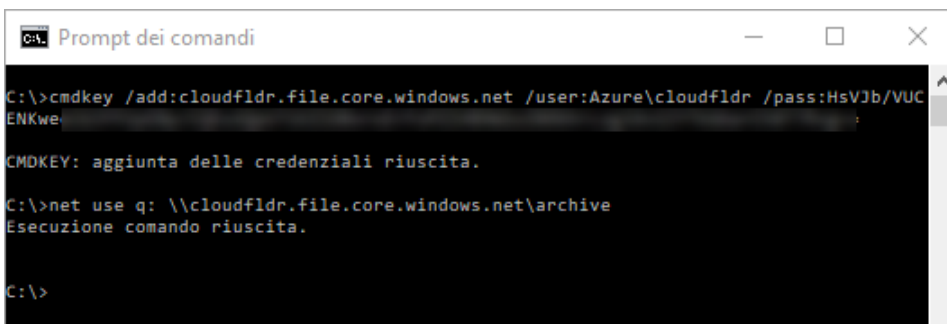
C:\_ Prompt dei comandi

C:\>cmdkey /add:cloudfldr.file.core.windows.net /user:Azure\cloudfldr /pass:HsVJb/VUCENKwe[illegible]

CMDKEY: aggiunta delle credenziali riuscita.

C:\>net use q: \\cloudfldr.file.core.windows.net\archive
Esecuzione comando riuscita.

C:\>